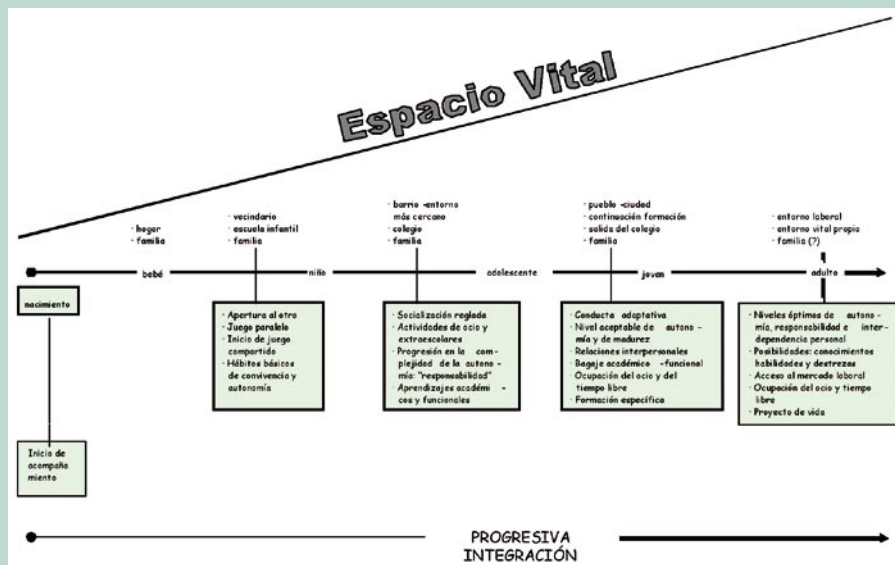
Espacio Vital

· hogar
· familia

· vecindario
· escuela infantil
· familia

· barrio -entorno más cercano
· colegio
· familia

· pueblo -ciudad
· continuación formación
· salida del colegio
· familia

· entorno laboral
· entorno vital propio
· familia (?)

bebé

niño

adolescente

joven

adulto

nacimiento

Inicio de acompañamiento

· Apertura al otro
· Juego paralelo
· Inicio de juego compartido
· Hábitos básicos de convivencia y autonomía

· Socialización reglada
· Actividades de ocio y extraescolares
· Progresión en la complejidad de la autonomía: "responsabilidad"
· Aprendizajes académicos y funcionales

· Conducta adaptativa
· Nivel aceptable de autonomía y de madurez
· Relaciones interpersonales
· Bagaje académico -funcional
· Ocupación del ocio y del tiempo libre
· Formación específica

· Niveles óptimos de autonomía, responsabilidad e interdependencia personal
· Posibilidades: conocimientos habilidades y destrezas
· Acceso al mercado laboral
· Ocupación del ocio y tiempo libre
· Proyecto de vida

PROGRESIVA INTEGRACIÓN